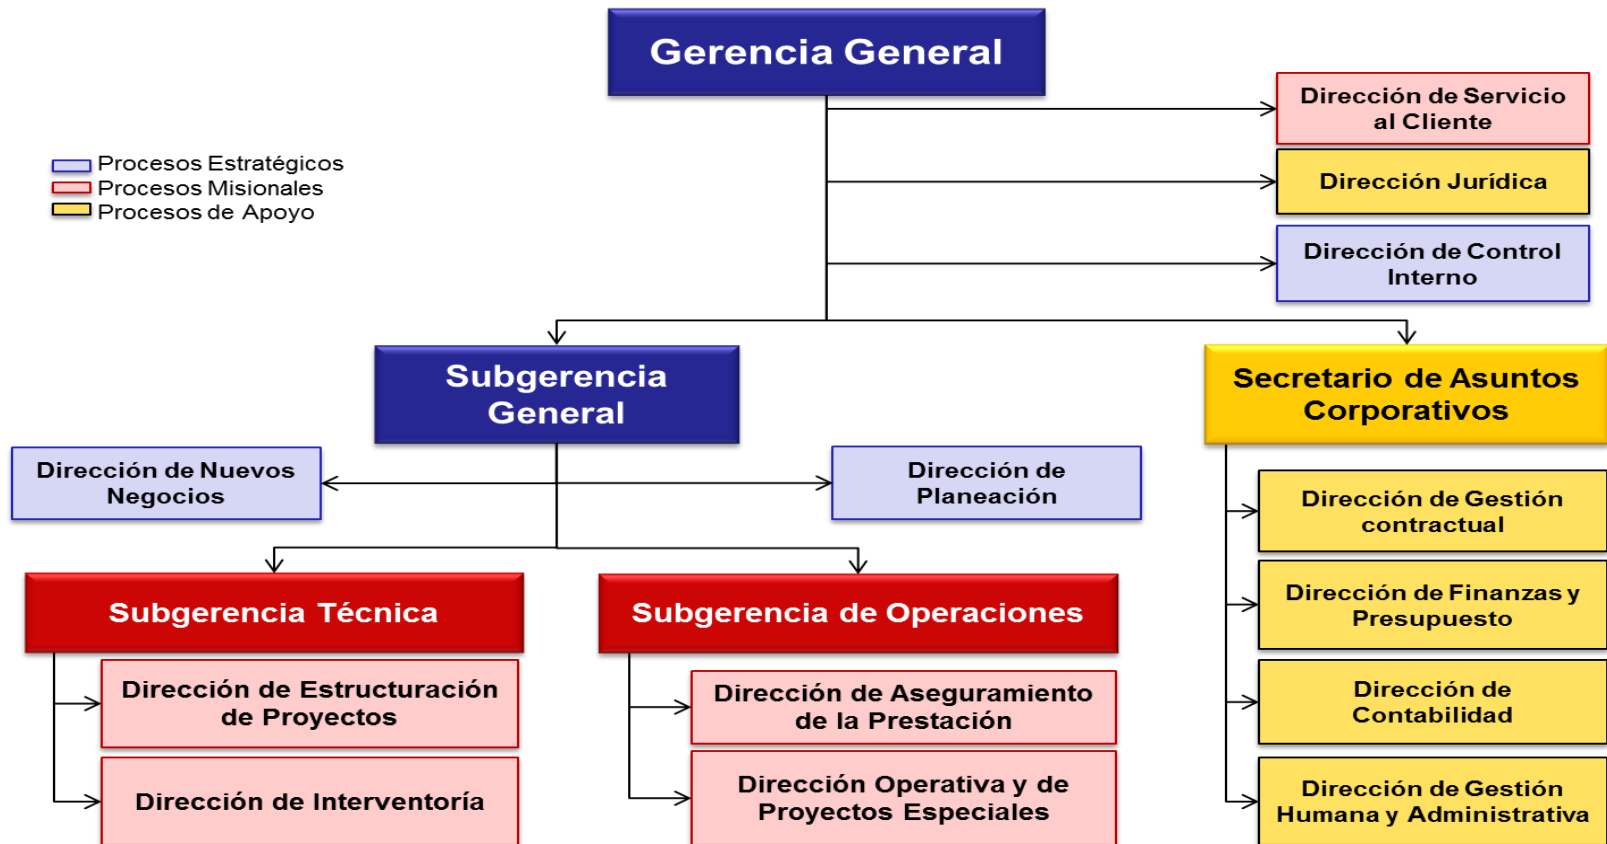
Gerencia General

Dirección de Servicio al Cliente

Dirección Jurídica

Dirección de Control Interno

Procesos Estratégicos
Procesos Misionales
Procesos de Apoyo

Subgerencia General

Secretario de Asuntos Corporativos

Dirección de Nuevos Negocios

Dirección de Planeación

Dirección de Gestión contractual

Dirección de Finanzas y Presupuesto

Dirección de Contabilidad

Dirección de Gestión Humana y Administrativa

Subgerencia Técnica

Dirección de Estructuración de Proyectos

Dirección de Interventoría

Subgerencia de Operaciones

Dirección de Aseguramiento de la Prestación

Dirección Operativa y de Proyectos Especiales